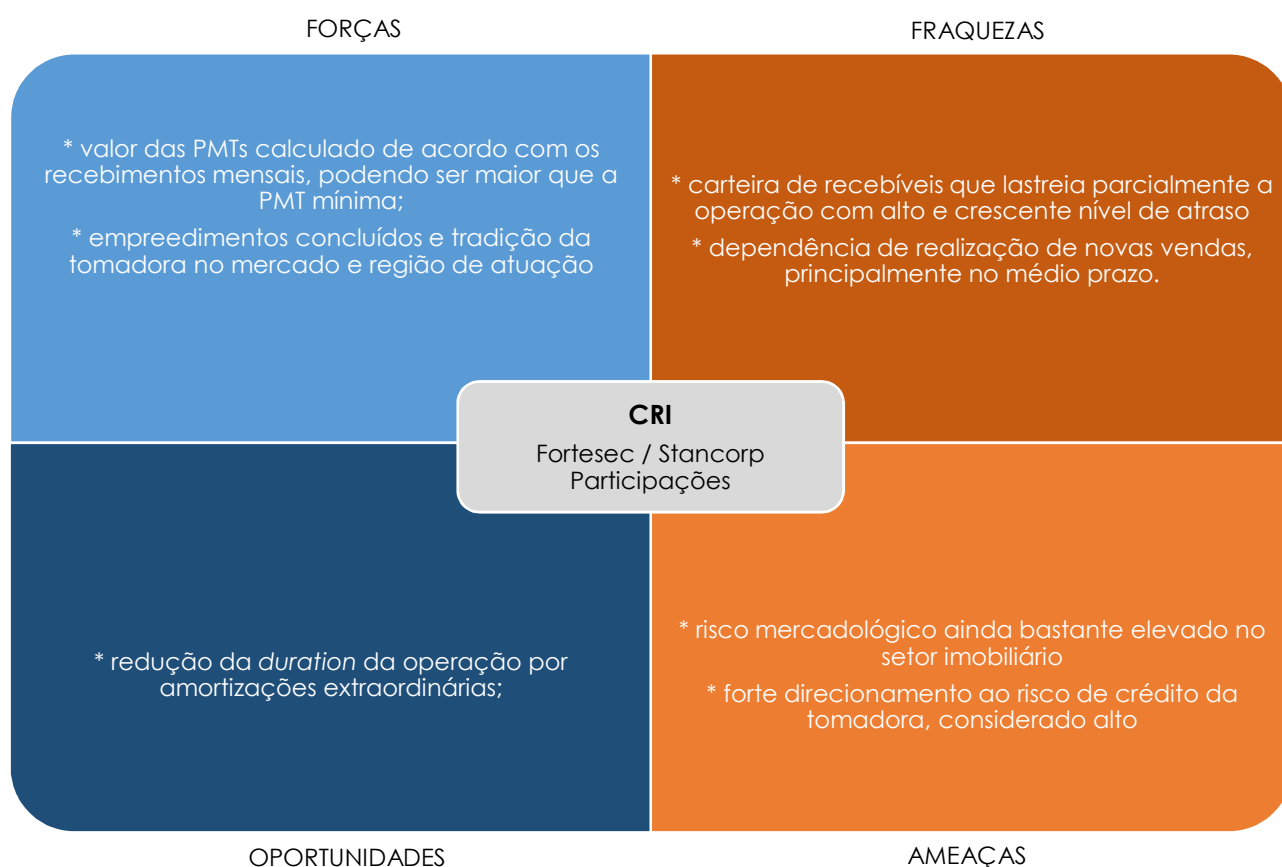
FORÇAS

FRAQUEZAS

* valor das PMTs calculado de acordo com os recebimentos mensais, podendo ser maior que a PMT mínima;

* empreedimentos concluídos e tradição da tomadora no mercado e região de atuação

* carteira de recebíveis que lastreia parcialmente a operação com alto e crescente nível de atraso

* dependência de realização de novas vendas, principalmente no médio prazo.

**CRI**

Fortesec / Stancorp Participações

* redução da *duration* da operação por amortizações extraordinárias;

* risco mercadológico ainda bastante elevado no setor imobiliário

* forte direcionamento ao risco de crédito da tomadora, considerado alto

OPORTUNIDADES

AMEAÇAS